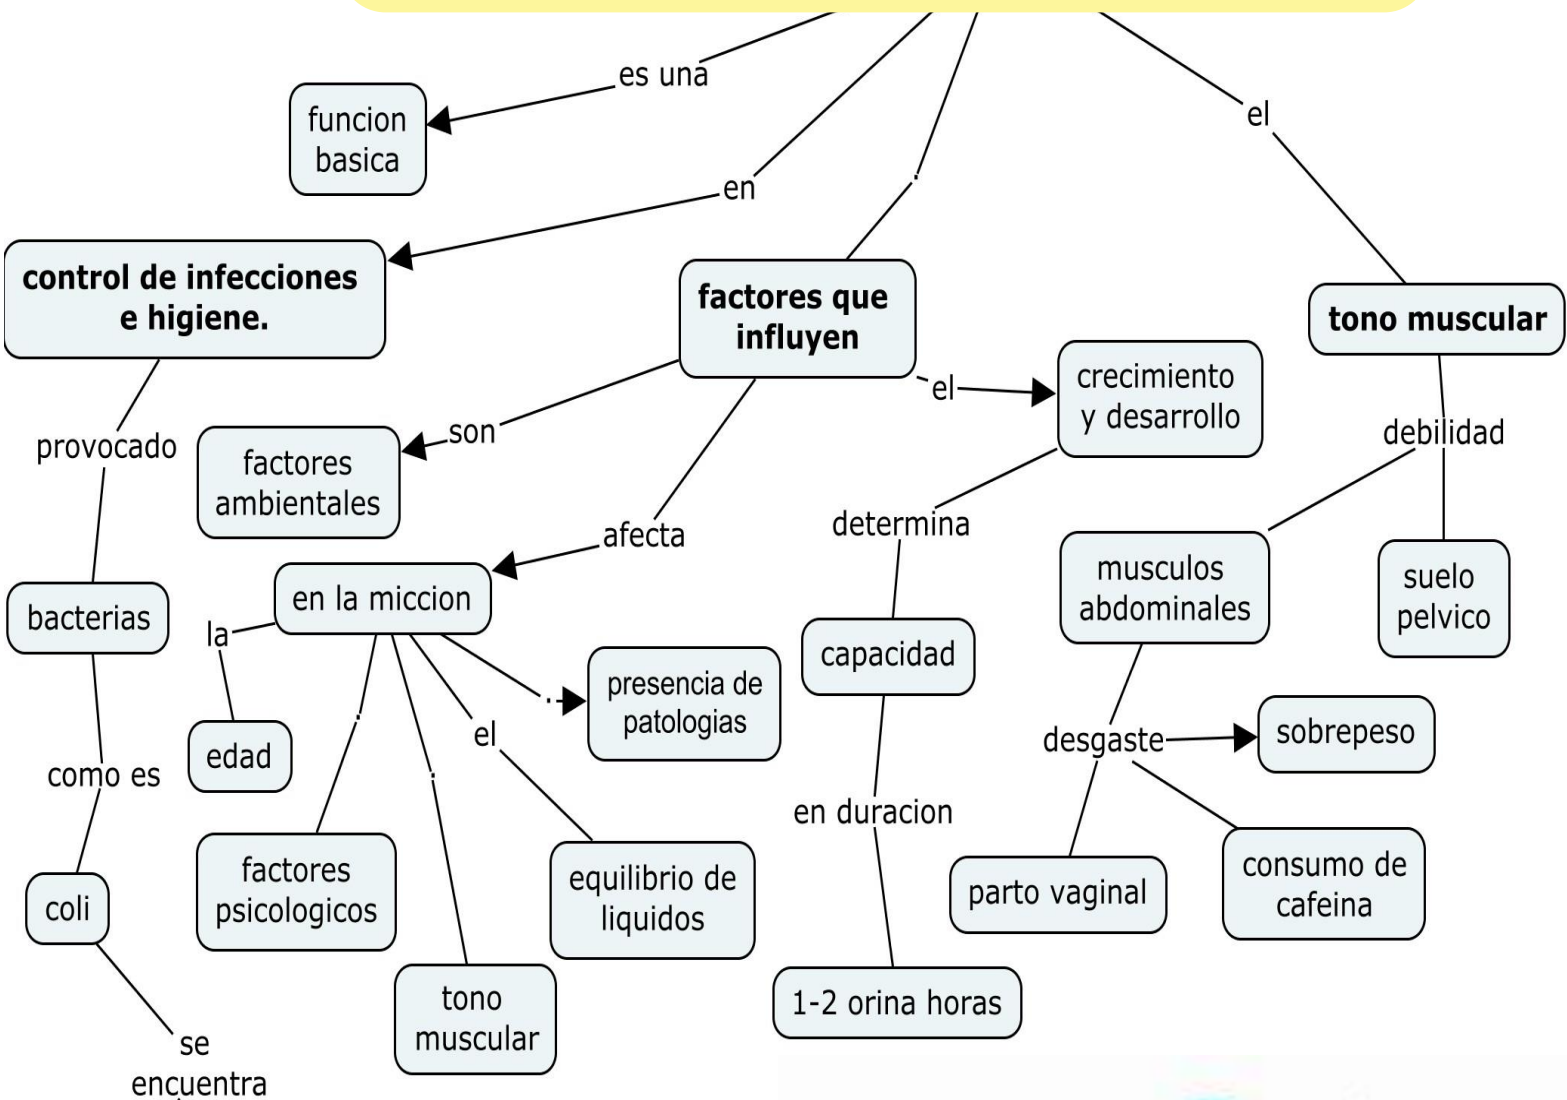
es una

funcion basica

en

el

control de infecciones e higiene.

factores que influyen

tono muscular

el

crecimiento y desarrollo

provocado

son

factores ambientales

debilidad

afecta

determina

musculos abdominales

suelo pelvico

bacterias

la

en la miccion

capacidad

presencia de patologias

el

edad

desgaste

sobrepeso

como es

en duracion

factores psicologicos

equilibrio de liquidos

parto vaginal

consumo de cafeina

coli

tono muscular

1-2 orina horas

se encuentra